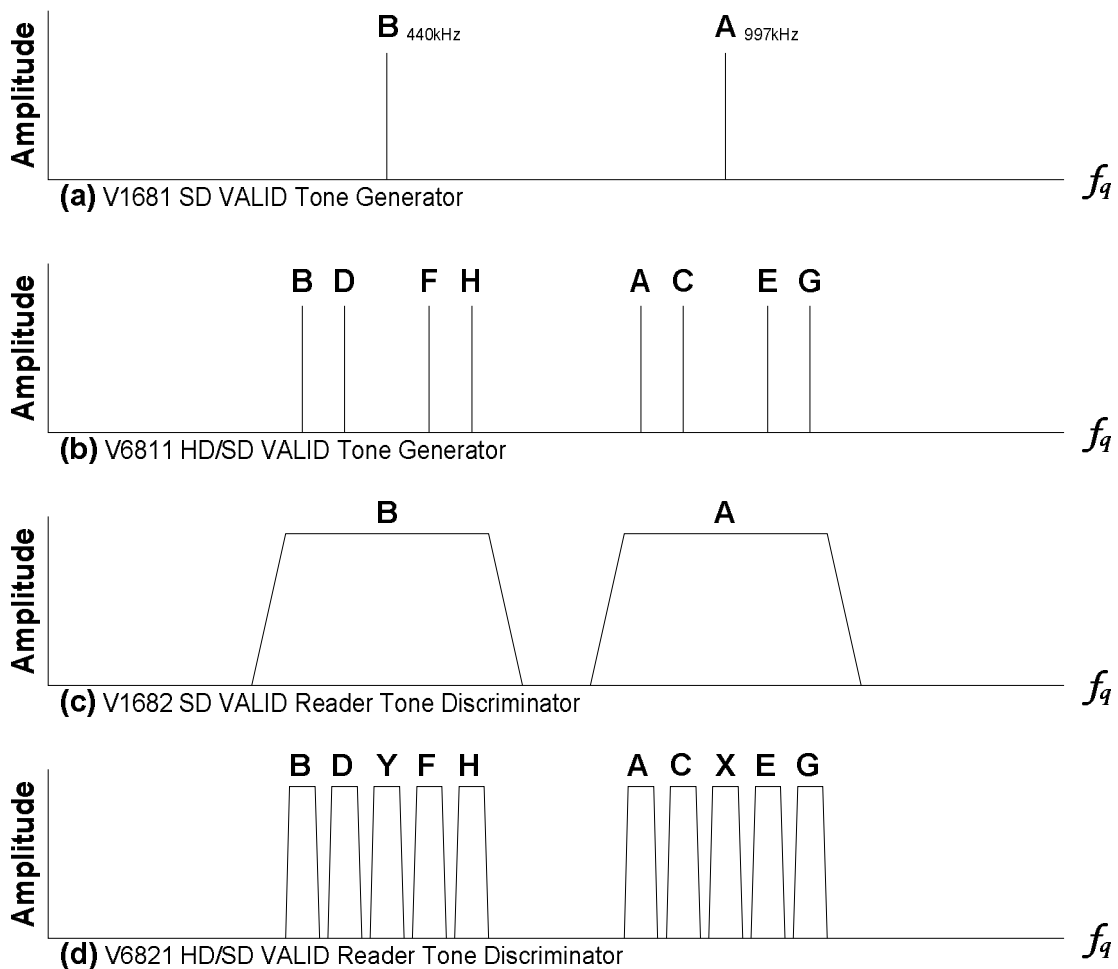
Amplitude

B $_{440kHz}$

A $_{997kHz}$

$f_q$

(a) V1681 SD VALID Tone Generator

Amplitude

B D F H A C E G

$f_q$

(b) V6811 HD/SD VALID Tone Generator

Amplitude

B A

$f_q$

(c) V1682 SD VALID Reader Tone Discriminator

Amplitude

B D Y F H A C X E G

$f_q$

(d) V6821 HD/SD VALID Reader Tone Discriminator